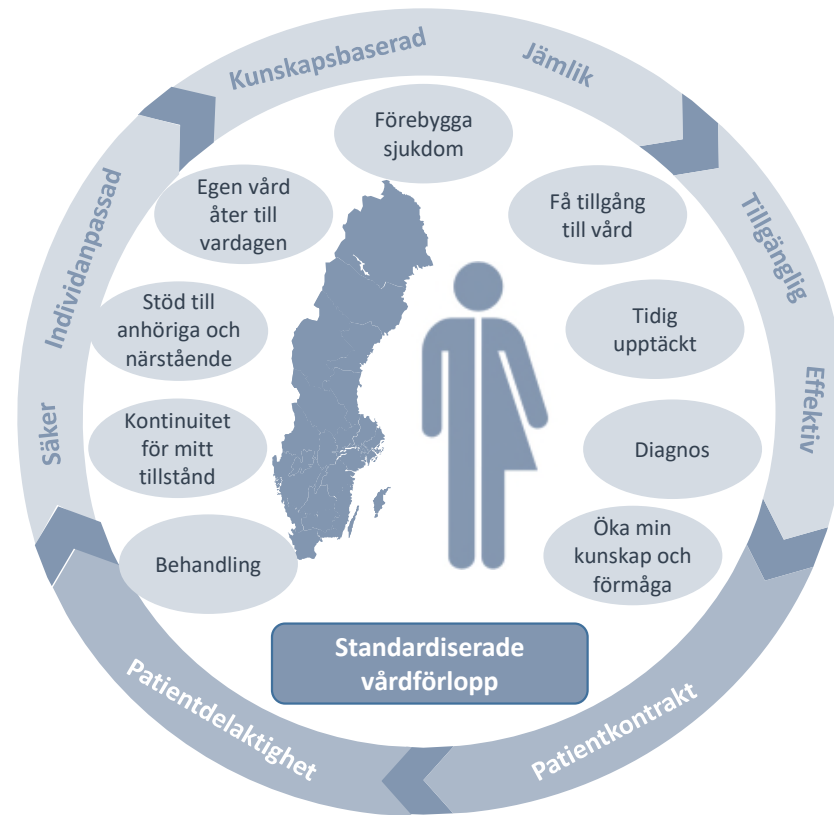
Kunskapsbaserad

Jämlik

Tillgänglig

Effektiv

Säker

Individanpassad

Förebygga sjukdom

Få tillgång till vård

Tidig upptäckt

Diagnos

Öka min kunskap och förmåga

Behandling

Kontinuitet för mitt tillstånd

Stöd till anhöriga och närstående

Egen vård åter till vardagen

Standardiserade vårdförlopp

Patientdelaktighet

Patientkontrakt